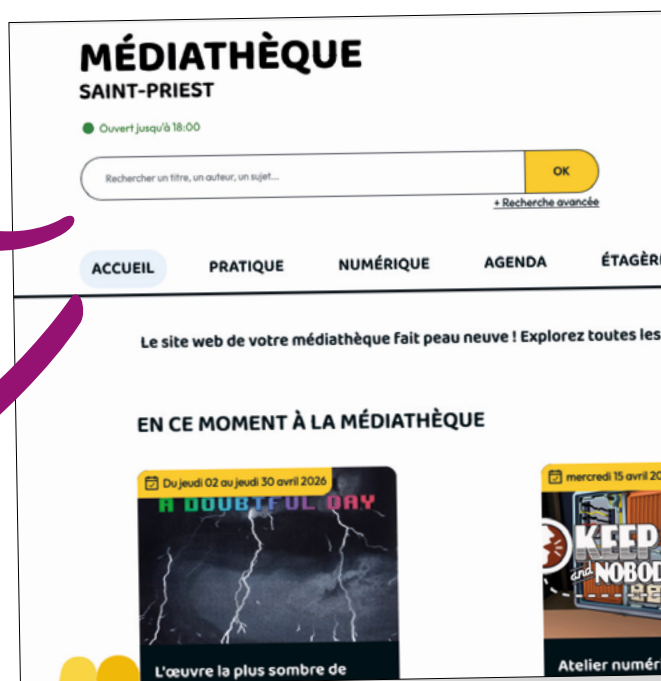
MÉDIATHÈQUE
SAINT-PRIEST

Ouvert jusqu'à 18:00

Rechercher un titre, un auteur, un sujet...

OK

+ Recherche avancée

ACCUEIL
PRATIQUE
NUMÉRIQUE
AGENDA
ÉTAGÈR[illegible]

Le site web de votre médiathèque fait peau neuve ! Explorez toutes les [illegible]

EN CE MOMENT À LA MÉDIATHÈQUE

Du jeudi 02 au jeudi 30 avril 2026

A DOUBTFUL DAY

L'œuvre la plus sombre de

mercredi 15 avril 20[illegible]

KEEP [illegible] and NOBOD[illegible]

Atelier numér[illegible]